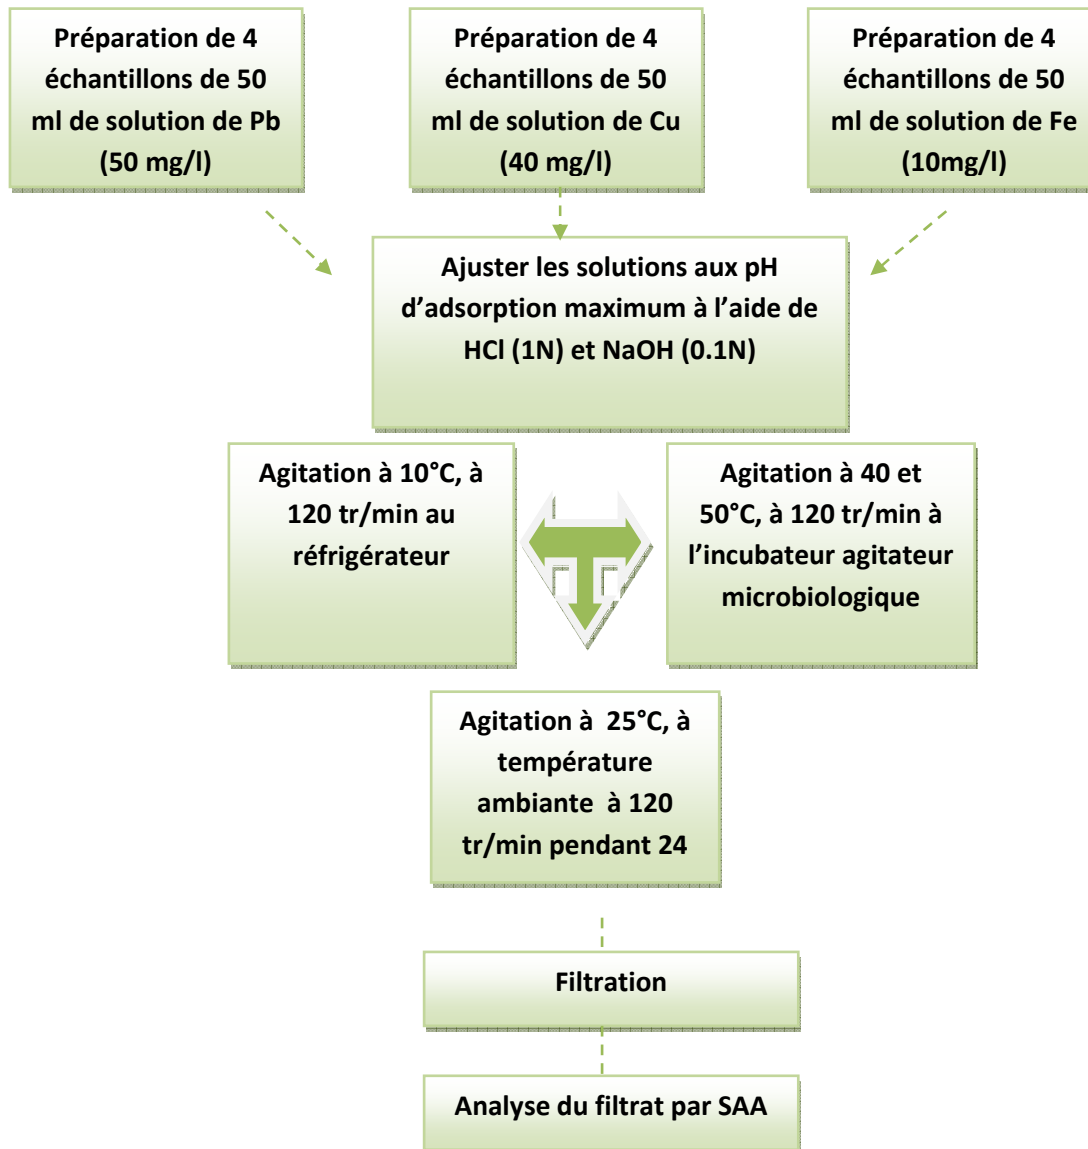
Préparation de 4 échantillons de 50 ml de solution de Pb (50 mg/l)

Préparation de 4 échantillons de 50 ml de solution de Cu (40 mg/l)

Préparation de 4 échantillons de 50 ml de solution de Fe (10mg/l)

Ajuster les solutions aux pH d'adsorption maximum à l'aide de HCl (1N) et NaOH (0.1N)

Agitation à 10°C, à 120 tr/min au réfrigérateur

Agitation à 40 et 50°C, à 120 tr/min à l'incubateur agitateur microbiologique

Agitation à 25°C, à température ambiante à 120 tr/min pendant 24

Filtration

Analyse du filtrat par SAA